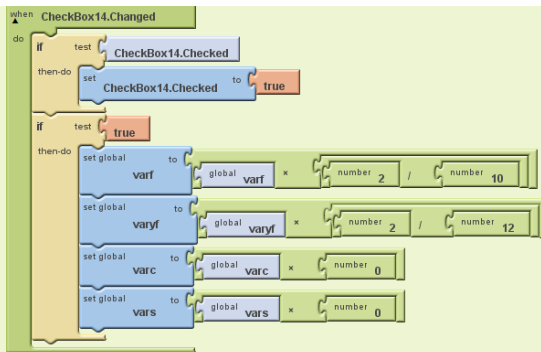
when CheckBox14.Changed
do
if test CheckBox14.Checked
then-do set CheckBox14.Checked to true
if test true
then-do set global varf to global varf × number 2 / number 10
set global varyf to global varyf × number 2 / number 12
set global varc to global varc × number 0
set global vars to global vars × number 0